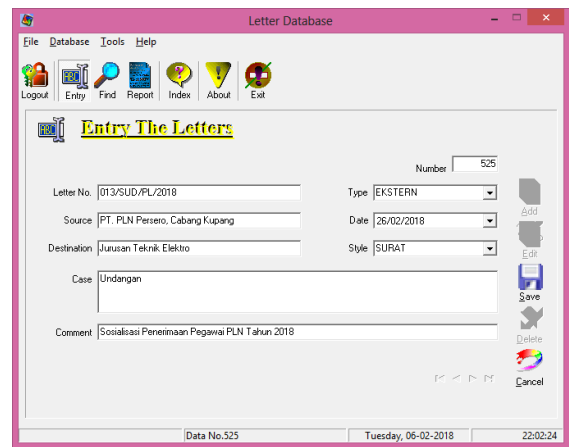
Letter Database

File Database Tools Help

Logout Entry Find Report Index About Exit

Entry The Letters

Number 525

Letter No. 013/SUD/PL/2018

Type EKSTERN

Source PT. PLN Persero, Cabang Kupang

Date 26/02/2018

Destination Jurusan Teknik Elektro

Style SURAT

Case Undangan

Comment Sosialisasi Penerimaan Pegawai PLN Tahun 2018

Add

Edit

Save

Delete

Cancel

Data No.525 | Tuesday, 06-02-2018 | 22:02:24